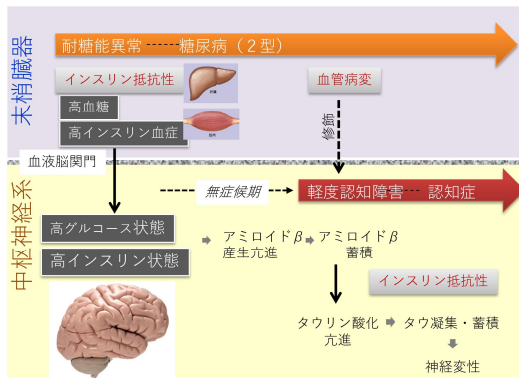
末梢臓器

耐糖能異常 糖尿病（２型）

インスリン抵抗性

肝臓

高血糖

筋肉

高インスリン血症

血管病変

修飾

血液脳関門

中枢神経系

無症候期

軽度認知障害　認知症

高グルコース状態

高インスリン状態

アミロイドβ産生亢進

アミロイドβ蓄積

インスリン抵抗性

タウリン酸化亢進

タウ凝集・蓄積

神経変性